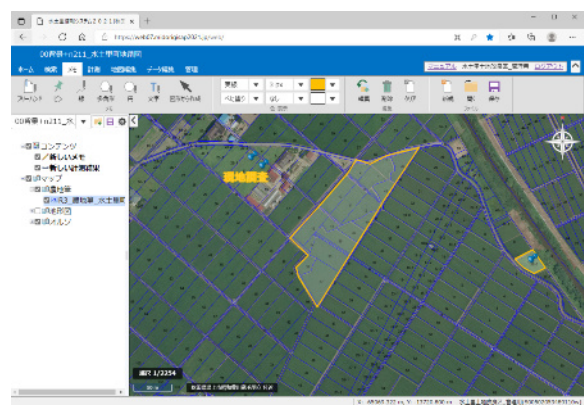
水土里情報システム２０２１ＷＥＢ
GD界帳+ni211_水土里可視化
ホーム 検索 メモ 計測 地図編集 データ編集 管理
マニュアル ログアウト
ポイント 線 多角形 円 文字 図形を選択
実線 なし
編集 削除 クリア 印刷 開く 保存
GD界帳+ni211_水
専用コンテンツ
新しいメモ
新しい計測結果
背景マップ
現場調査
現地調査
縮尺 1/2254